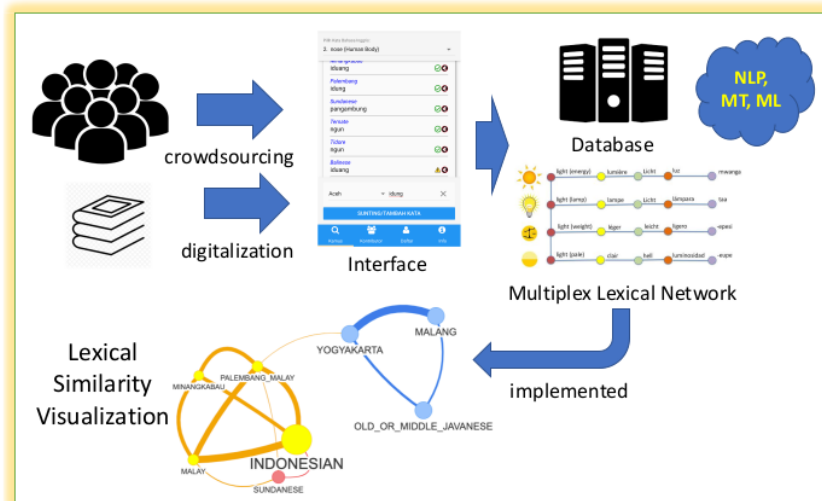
crowdsourcing

digitalization

Pilih kata (bahasa Inggris)
3. nose (Human body)

Minangkabau
idung

Palembang
idung

Sundanese
pangambung

Ternate
ngun

Tidore
ngun

Balinese
idung

Aceh
idung

SUNTING/TAMBAH KATA

Kamus
Kontributor
Daftar
Info

Interface

Database

NLP, MT, ML

light (energy)
lumière
Licht
luz
mwanga

light (lamp)
lampe
Licht
lámpara
taa

light (weight)
léger
leicht
ligero
wepesi

light (pale)
clair
hell
luminosidad
eupe

Multiplex Lexical Network

implemented

Lexical Similarity Visualization

YOGYAKARTA
MALANG
OLD_OR_MIDDLE_JAVANESE
MINANGKABAU
PALEMBANG_MALAY
MALAY
INDONESIAN
SUNDANESE